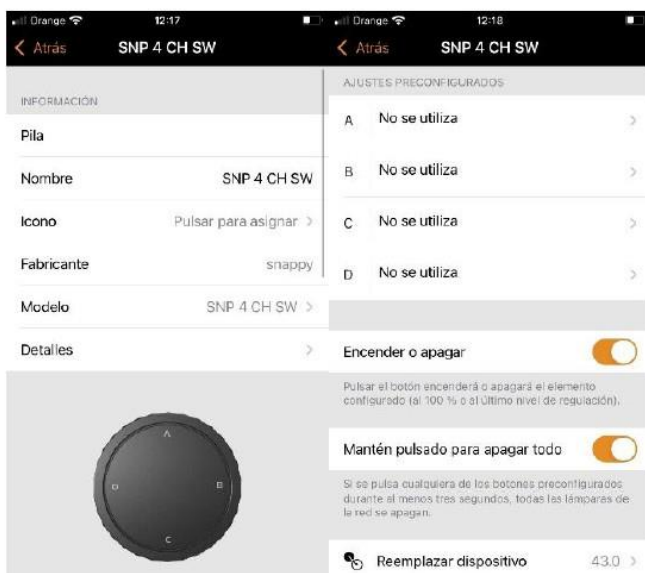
Orange 12:17
Atrás SNP 4 CH SW

INFORMACIÓN
Pila
Nombre SNP 4 CH SW
Icono Pulsar para asignar
Fabricante snappy
Modelo SNP 4 CH SW
Detalles

A
D B
C

Orange 12:18
Atrás SNP 4 CH SW

AJUSTES PRECONFIGURADOS
A No se utiliza
B No se utiliza
C No se utiliza
D No se utiliza

Encender o apagar

Pulsar el botón encenderá o apagará el elemento configurado (al 100 % o al último nivel de regulación).

Mantén pulsado para apagar todo

Si se pulsa cualquiera de los botones preconfigurados durante al menos tres segundos, todas las lámparas de la red se apagan.

Reemplazar dispositivo 43.0